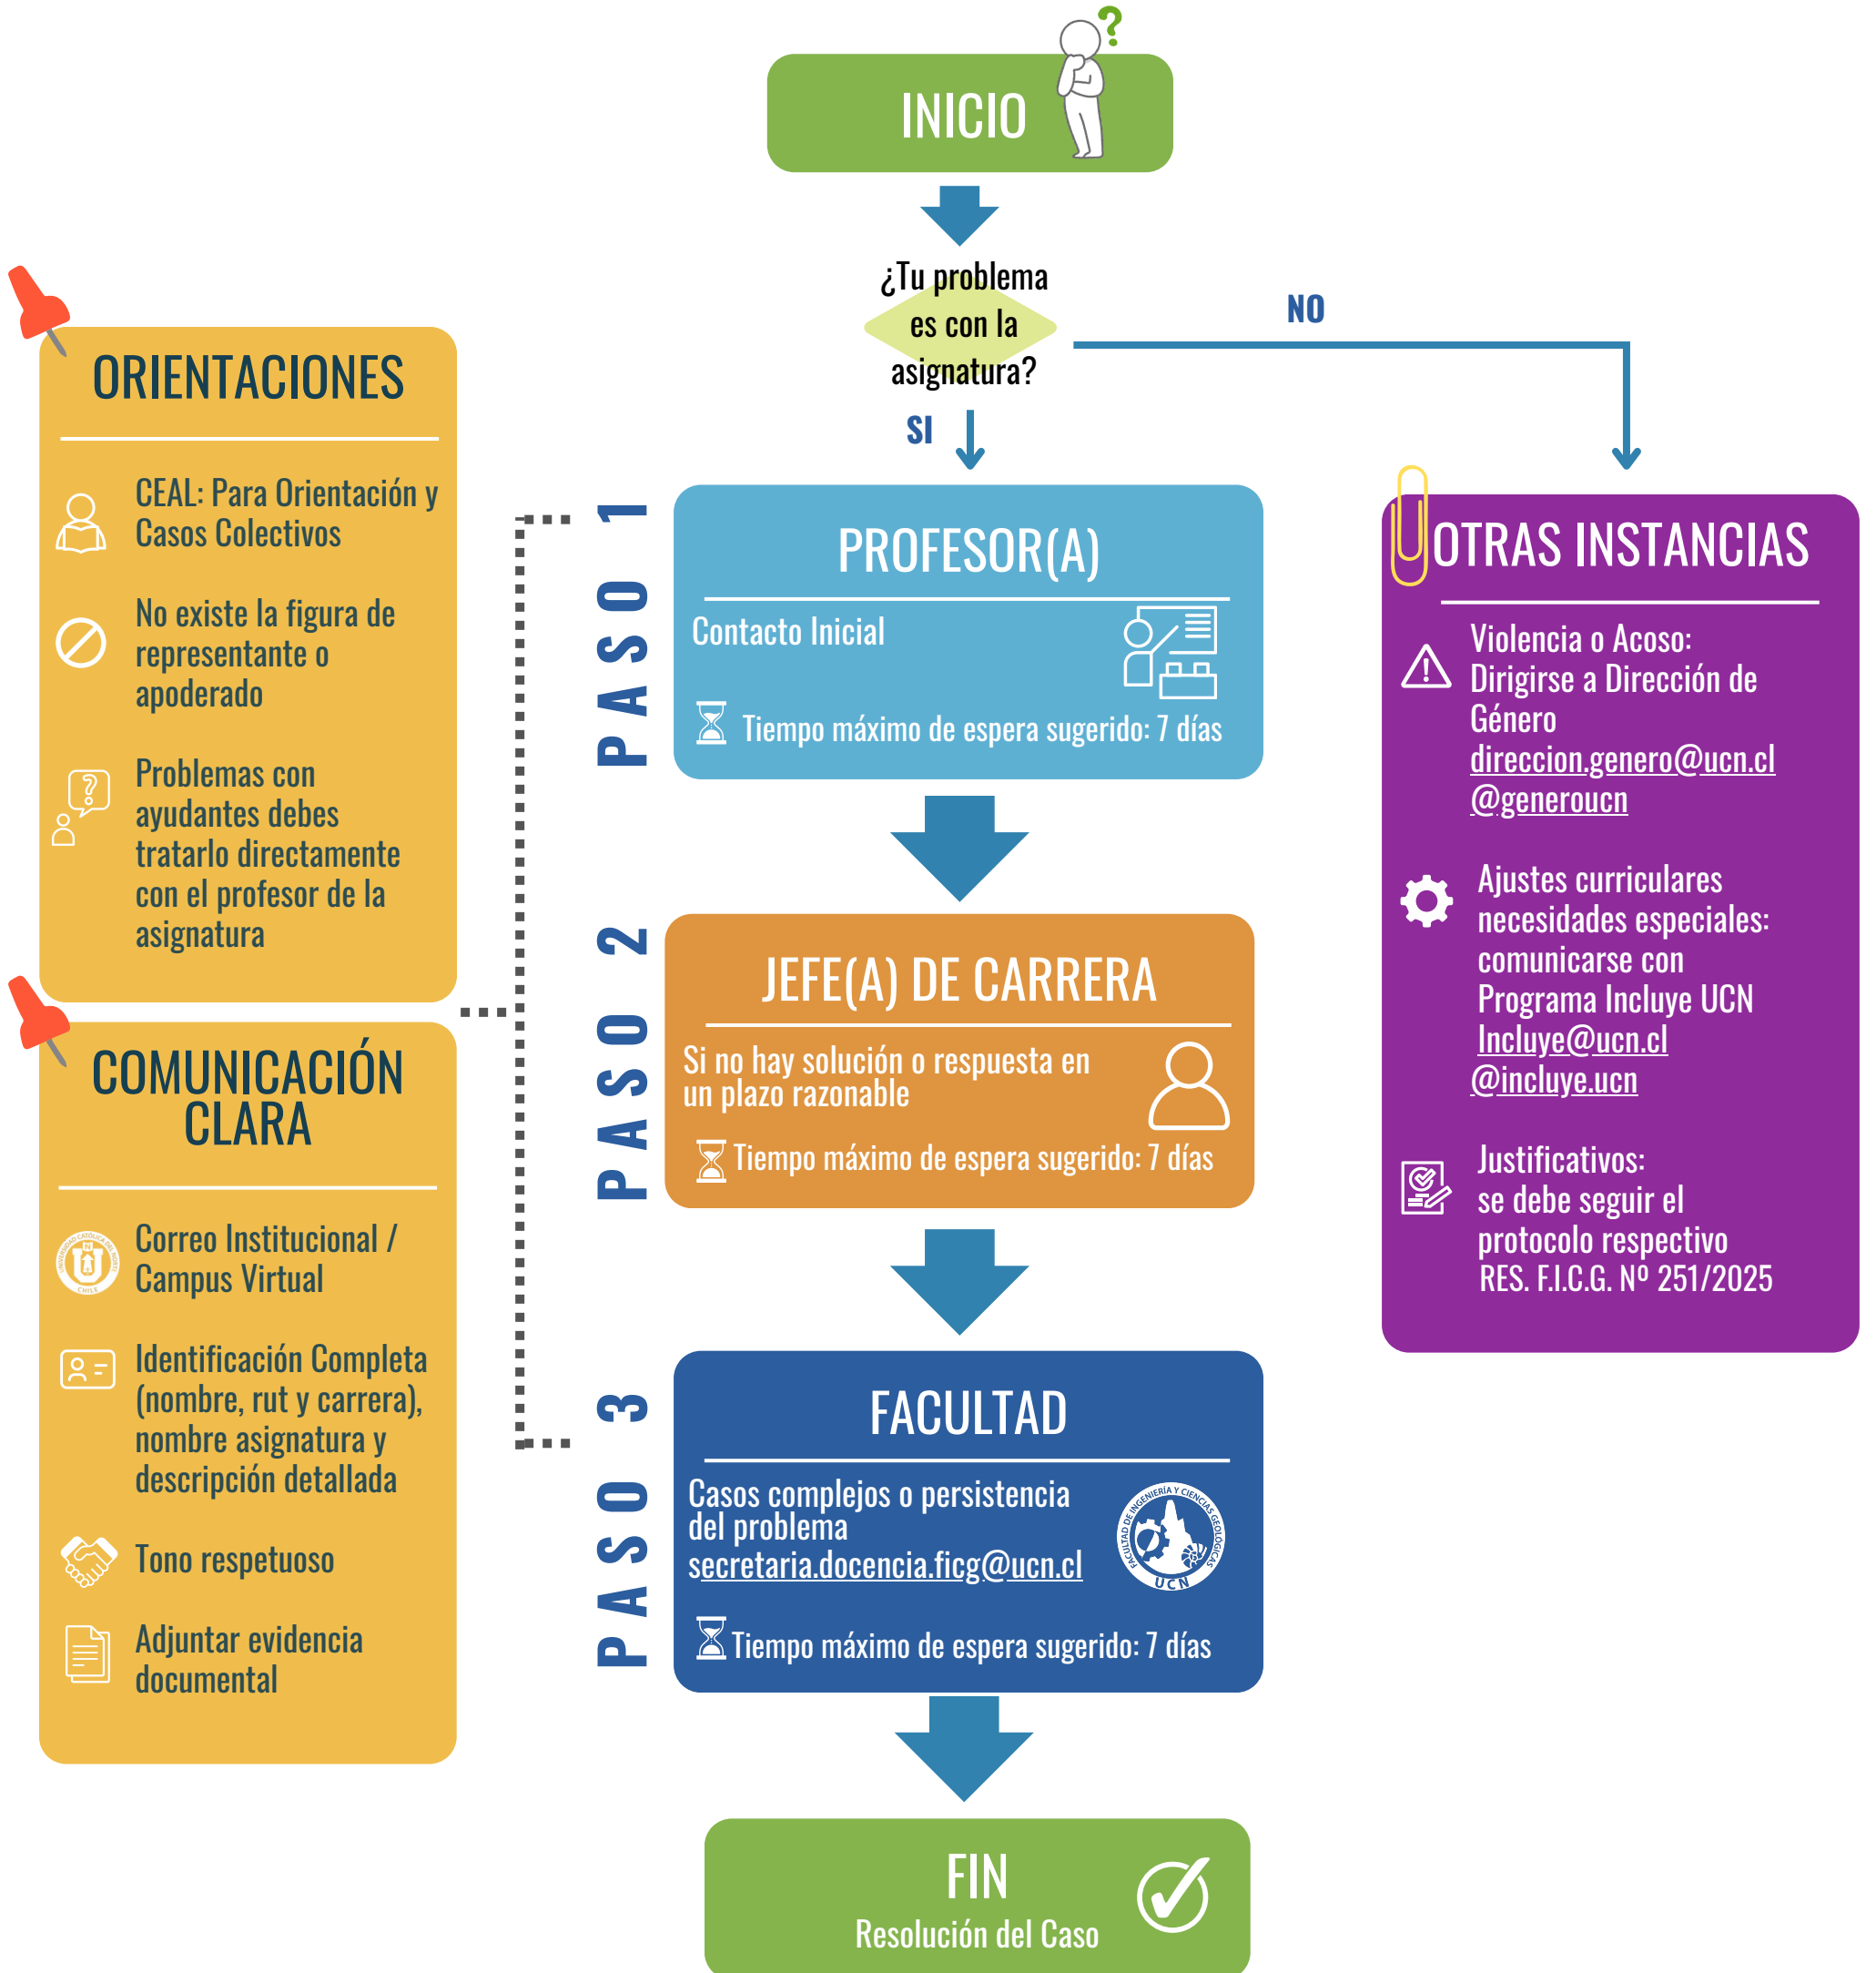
INICIO

¿Tu problema es con la asignatura?

NO

SI

ORIENTACIONES

CEAL: Para Orientación y Casos Colectivos

No existe la figura de representante o apoderado

Problemas con ayudantes debes tratarlo directamente con el profesor de la asignatura

COMUNICACIÓN CLARA

Correo Institucional / Campus Virtual

Identificación Completa (nombre, rut y carrera), nombre asignatura y descripción detallada

Tono respetuoso

Adjuntar evidencia documental

PASO 1

PROFESOR(A)

Contacto Inicial

Tiempo máximo de espera sugerido: 7 días

PASO 2

JEFE(A) DE CARRERA

Si no hay solución o respuesta en un plazo razonable

Tiempo máximo de espera sugerido: 7 días

PASO 3

FACULTAD

Casos complejos o persistencia del problema
secretaria.docencia.ficg@ucn.cl

FACULTAD DE INGENIERÍA Y CIENCIAS GEOLÓGICAS UCN

Tiempo máximo de espera sugerido: 7 días

FIN
Resolución del Caso

OTRAS INSTANCIAS

Violencia o Acoso: Dirigirse a Dirección de Género
direccion.genero@ucn.cl
@generoucn

Ajustes curriculares necesidades especiales: comunicarse con Programa Incluye UCN
Incluye@ucn.cl
@incluye.ucn

Justificativos: se debe seguir el protocolo respectivo RES. F.I.C.G. Nº 251/2025